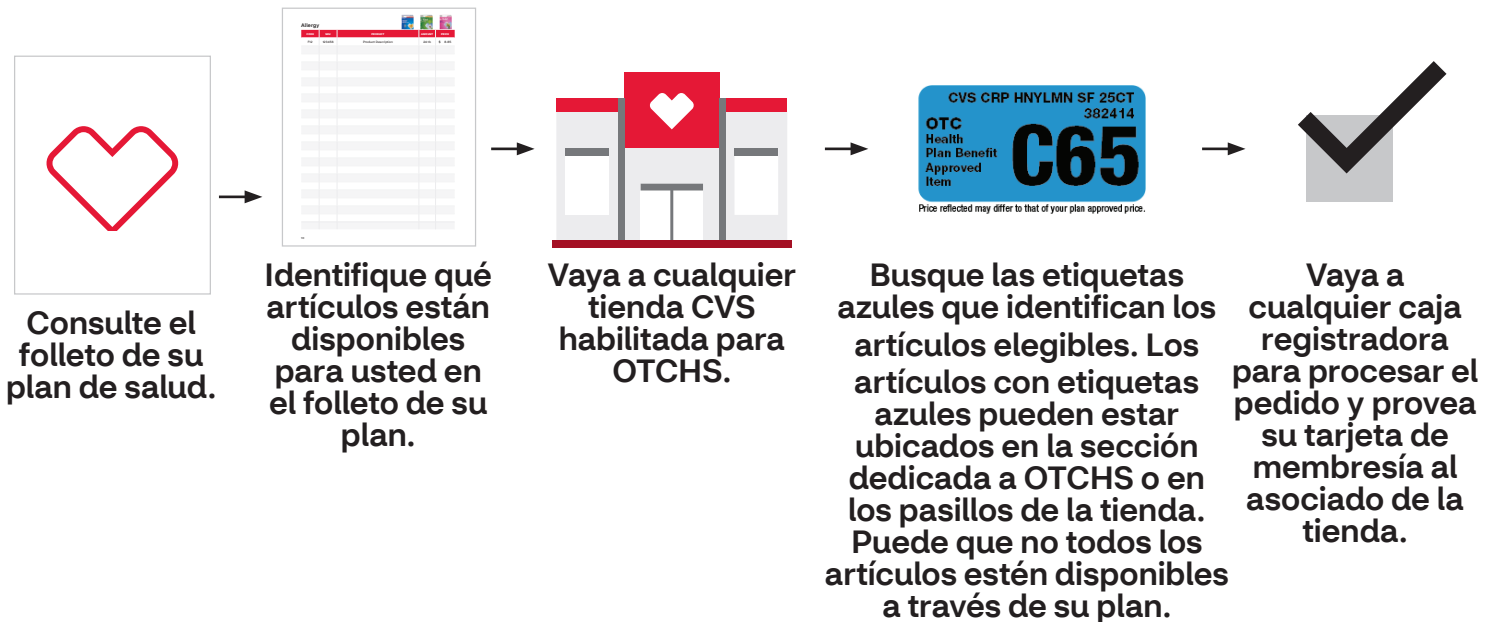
Consulte el folleto de su plan de salud.

Allergy

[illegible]

Identifique qué artículos están disponibles para usted en el folleto de su plan.

Vaya a cualquier tienda CVS habilitada para OTCHS.

CVS CRP HNYLMN SF 25CT
382414
OTC
Health
Plan Benefit
Approved
Item
C65
Price reflected may differ to that of your plan approved price.

Busque las etiquetas azules que identifican los artículos elegibles. Los artículos con etiquetas azules pueden estar ubicados en la sección dedicada a OTCHS o en los pasillos de la tienda. Puede que no todos los artículos estén disponibles a través de su plan.

Vaya a cualquier caja registradora para procesar el pedido y provea su tarjeta de membresía al asociado de la tienda.